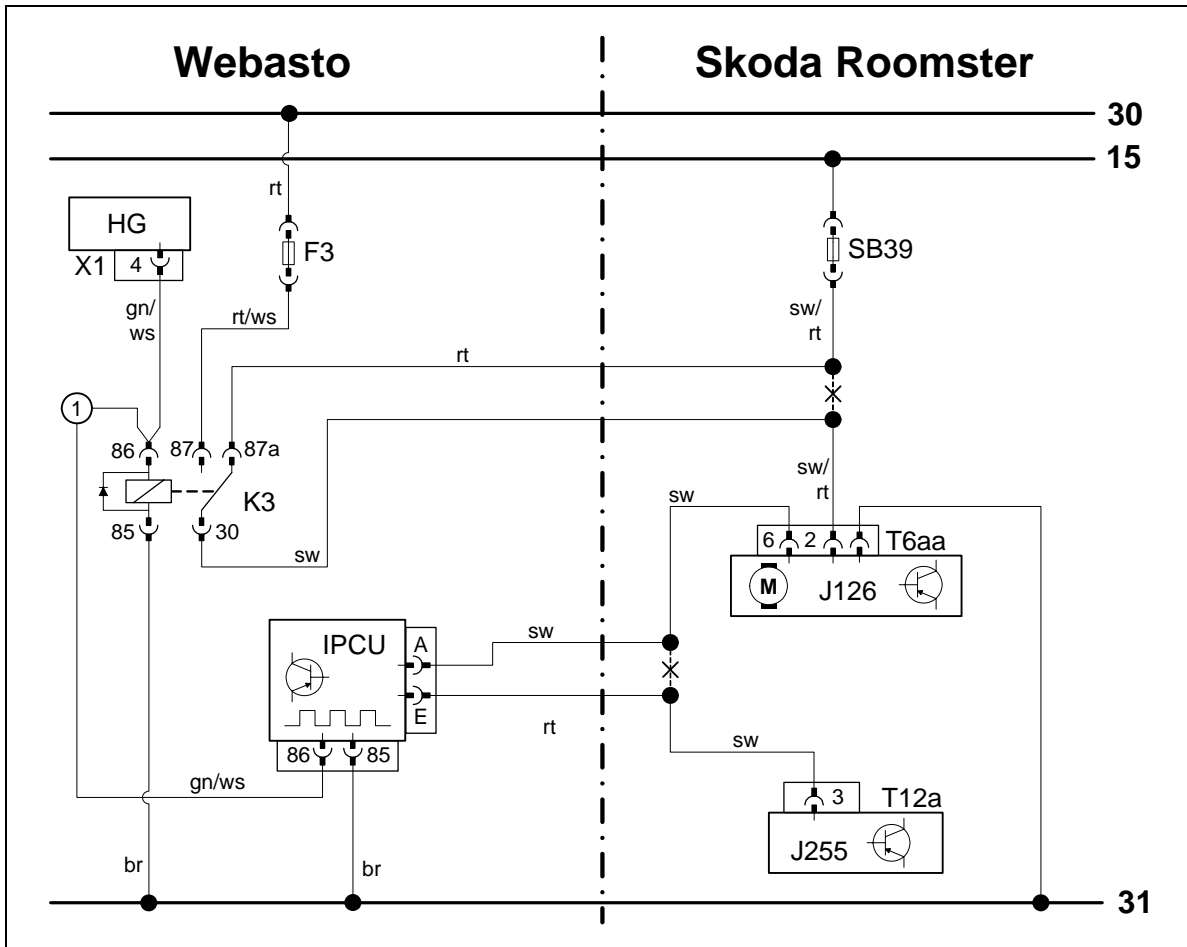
Webasto

Skoda Roomster

30

15

rt

HG

X1 4

F3

SB39

gn/
ws

rt/ws

sw/
rt

rt

1

86 87 87a

K3

85 30

sw

sw/
rt

sw

6 2 T6aa

M J126

IPCU

A

E

sw

rt

86 85

sw

3 T12a

J255

gn/ws

br

br

31